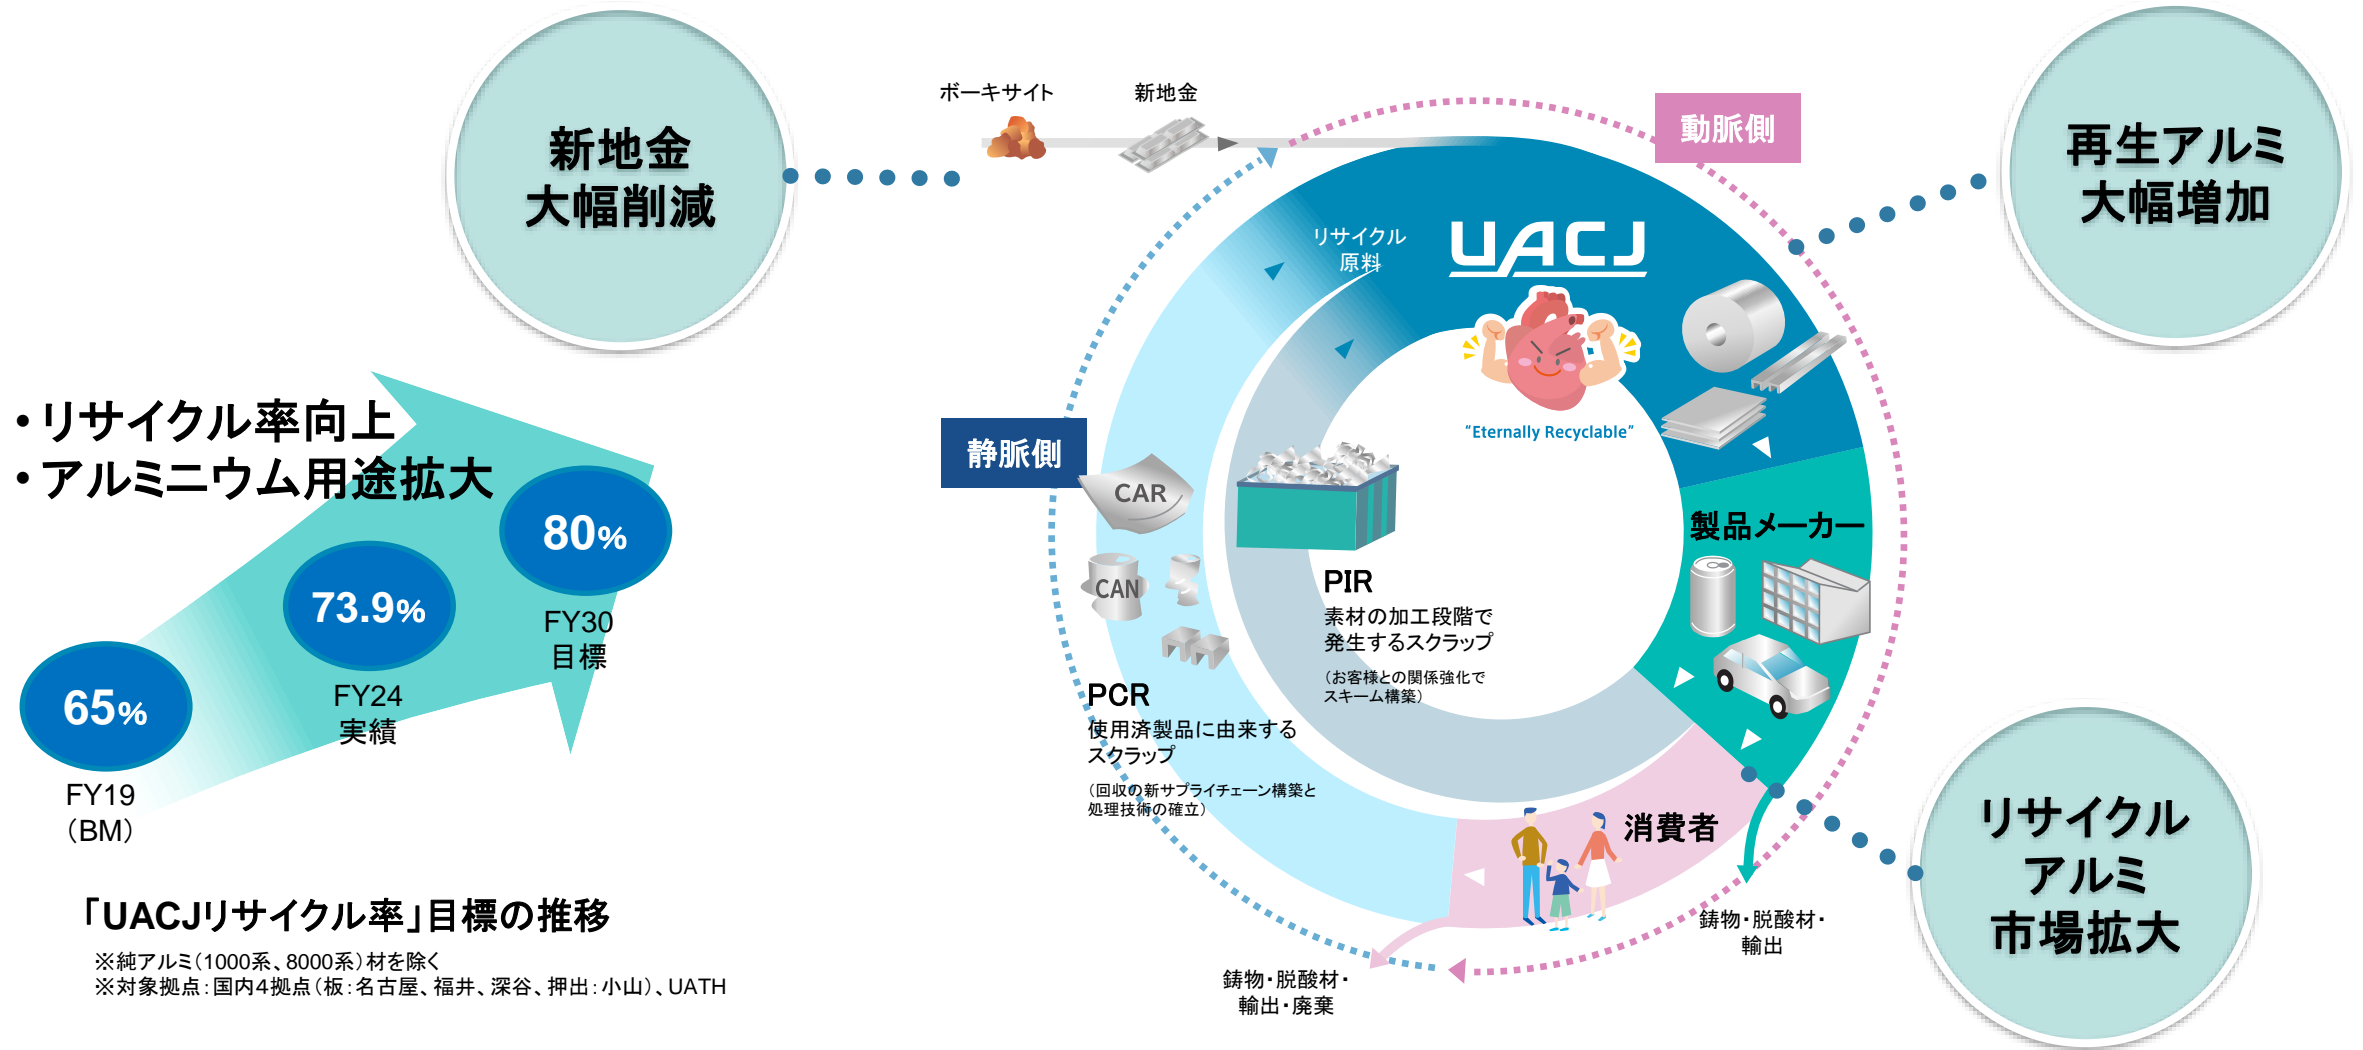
新地金
大幅削減

ボーキサイト

新地金

動脈側

再生アルミ
大幅増加

・リサイクル率向上
・アルミニウム用途拡大

65%
FY19
(BM)

73.9%
FY24
実績

80%
FY30
目標

「UACJリサイクル率」目標の推移
※純アルミ(1000系、8000系)材を除く
※対象拠点:国内4拠点(板:名古屋、福井、深谷、押出:小山)、UATH

リサイクル
原料

UACJ

"Eternally Recyclable"

静脈側

CAR

CAN

PIR
素材の加工段階で
発生するスクラップ
(お客様との関係強化で
スキーム構築)

PCR
使用済製品に由来する
スクラップ
(回収の新サプライチェーン構築と
処理技術の確立)

製品メーカー

消費者

鋳物・脱酸材・
輸出

鋳物・脱酸材・
輸出・廃棄

リサイクル
アルミ
市場拡大